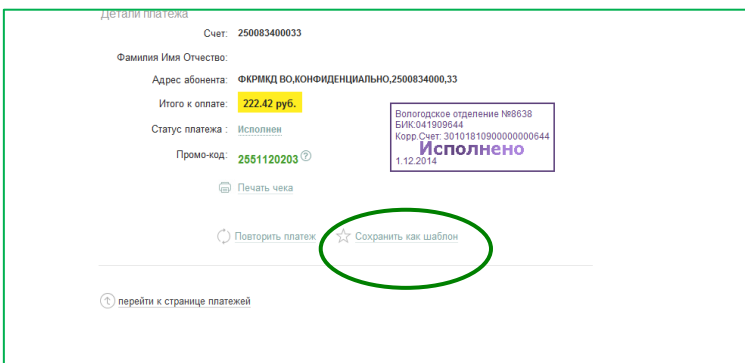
Детали платежа

Счет: 250083400033

Фамилия Имя Отчество:

Адрес абонента: ФКРМКД ВО,КОНФИДЕНЦИАЛЬНО,2500834000,33

Итого к оплате: 222.42 руб.

Статус платежа : Исполнен

Промо-код: 2551120203 ?

Вологодское отделение №8638
БИК:041909644
Корр.Счет: 30101810900000000644
Исполнено
1.12.2014

Печать чека

Повторить платеж Сохранить как шаблон

перейти к странице платежей